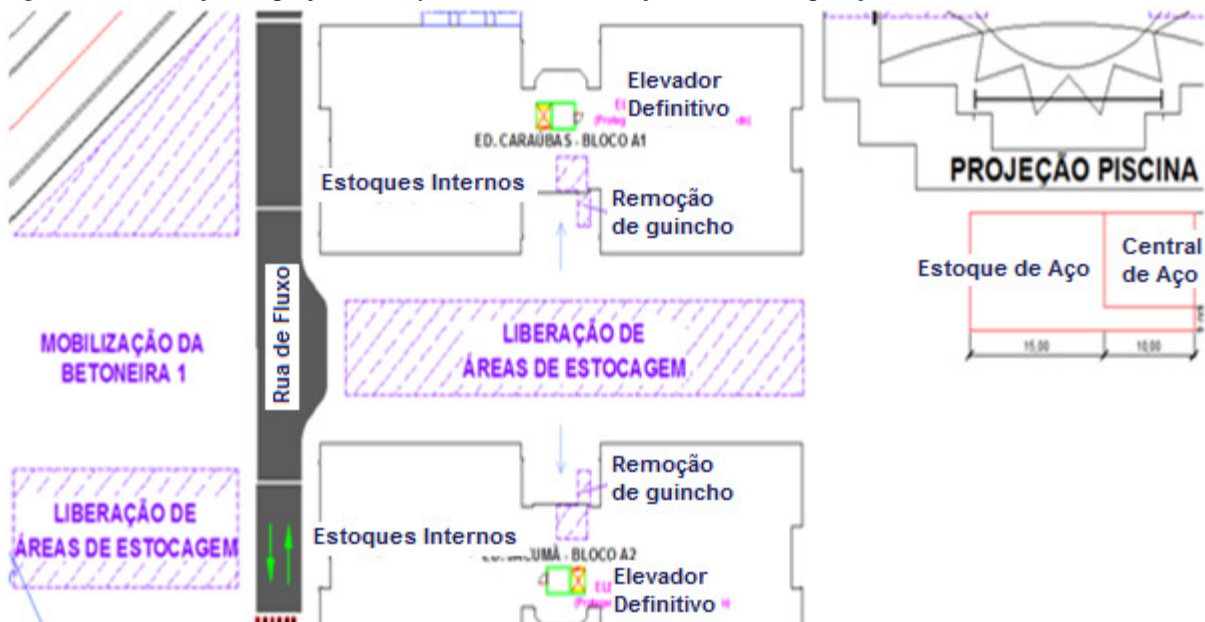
Elevador Definitivo

ED. CARAUBAS - BLOCO A1

Estoques Internos

Remoção de guincho

PROJEÇÃO PISCINA

Estoque de Aço

Central de Aço

15,00

10,00

MOBILIZAÇÃO DA BETONEIRA 1

Rua de Fluxo

LIBERAÇÃO DE ÁREAS DE ESTOCAGEM

Remoção de guincho

LIBERAÇÃO DE ÁREAS DE ESTOCAGEM

Estoques Internos

ED. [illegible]UMÁ - BLOCO A2

Elevador Definitivo